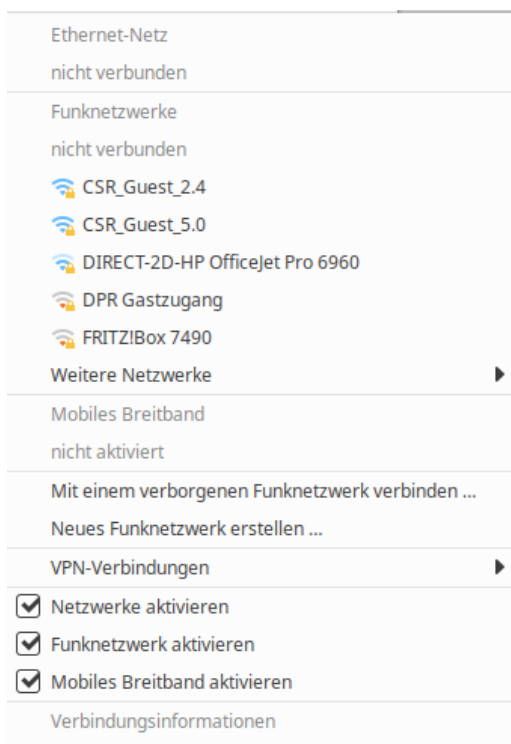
Ethernet-Netz
nicht verbunden
Funknetzwerke
nicht verbunden
CSR_Guest_2.4
CSR_Guest_5.0
DIRECT-2D-HP OfficeJet Pro 6960
DPR Gastzugang
FRITZ!Box 7490
Weitere Netzwerke
Mobiles Breitband
nicht aktiviert
Mit einem verborgenen Funknetzwerk verbinden ...
Neues Funknetzwerk erstellen ...
VPN-Verbindungen
Netzwerke aktivieren
Funknetzwerk aktivieren
Mobiles Breitband aktivieren
Verbindungsinformationen